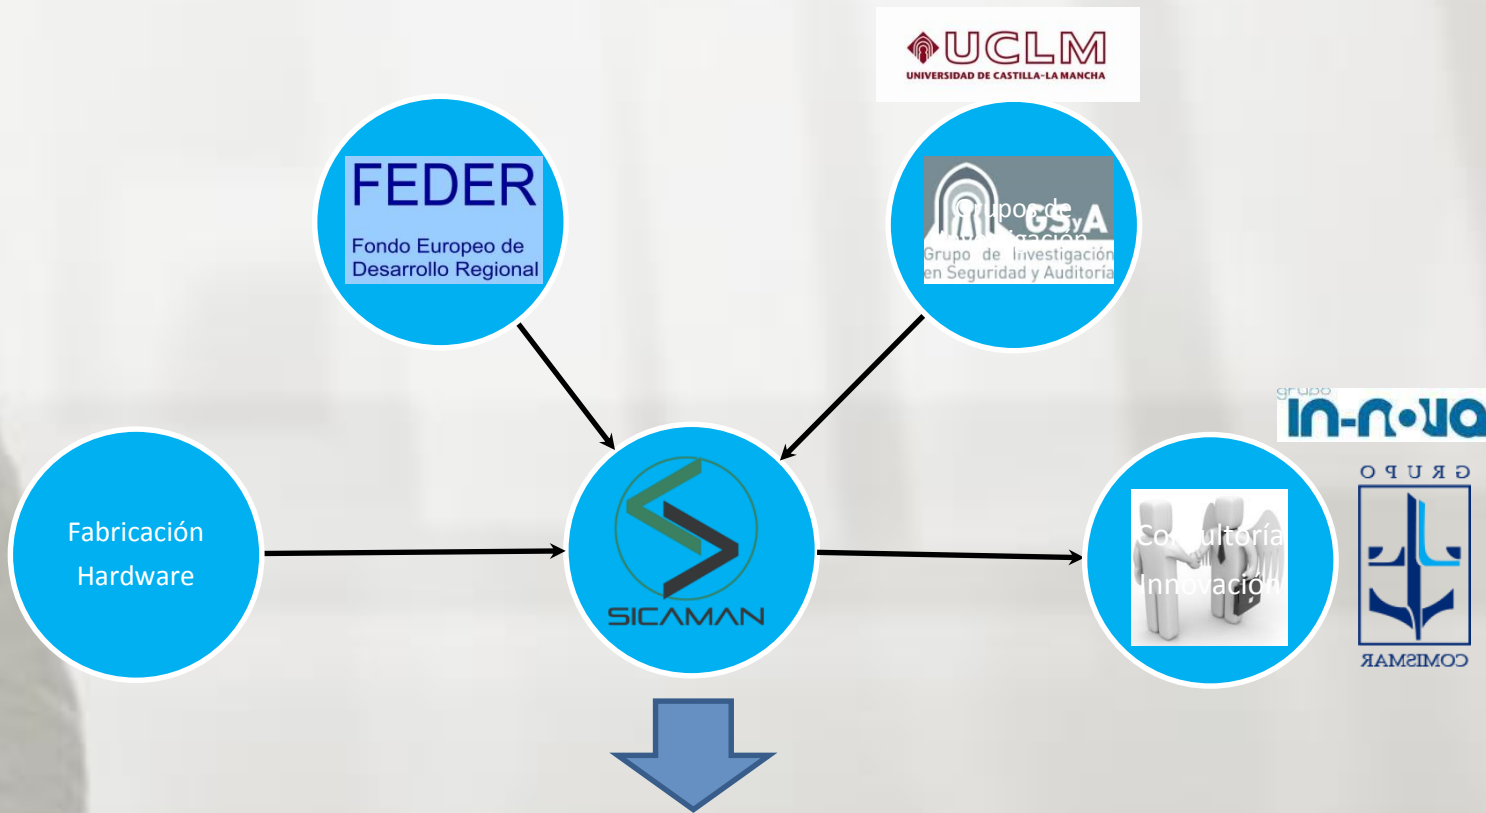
UCLM
UNIVERSIDAD DE CASTILLA-LA MANCHA

FEDER
Fondo Europeo de Desarrollo Regional

Grupo de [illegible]
GSyA
Grupo de Investigación en Seguridad y Auditoría

grupo
IN-NOVA

GRUPO
COMISMAR

Fabricación Hardware

SICAMAN

Consultoría Innovación